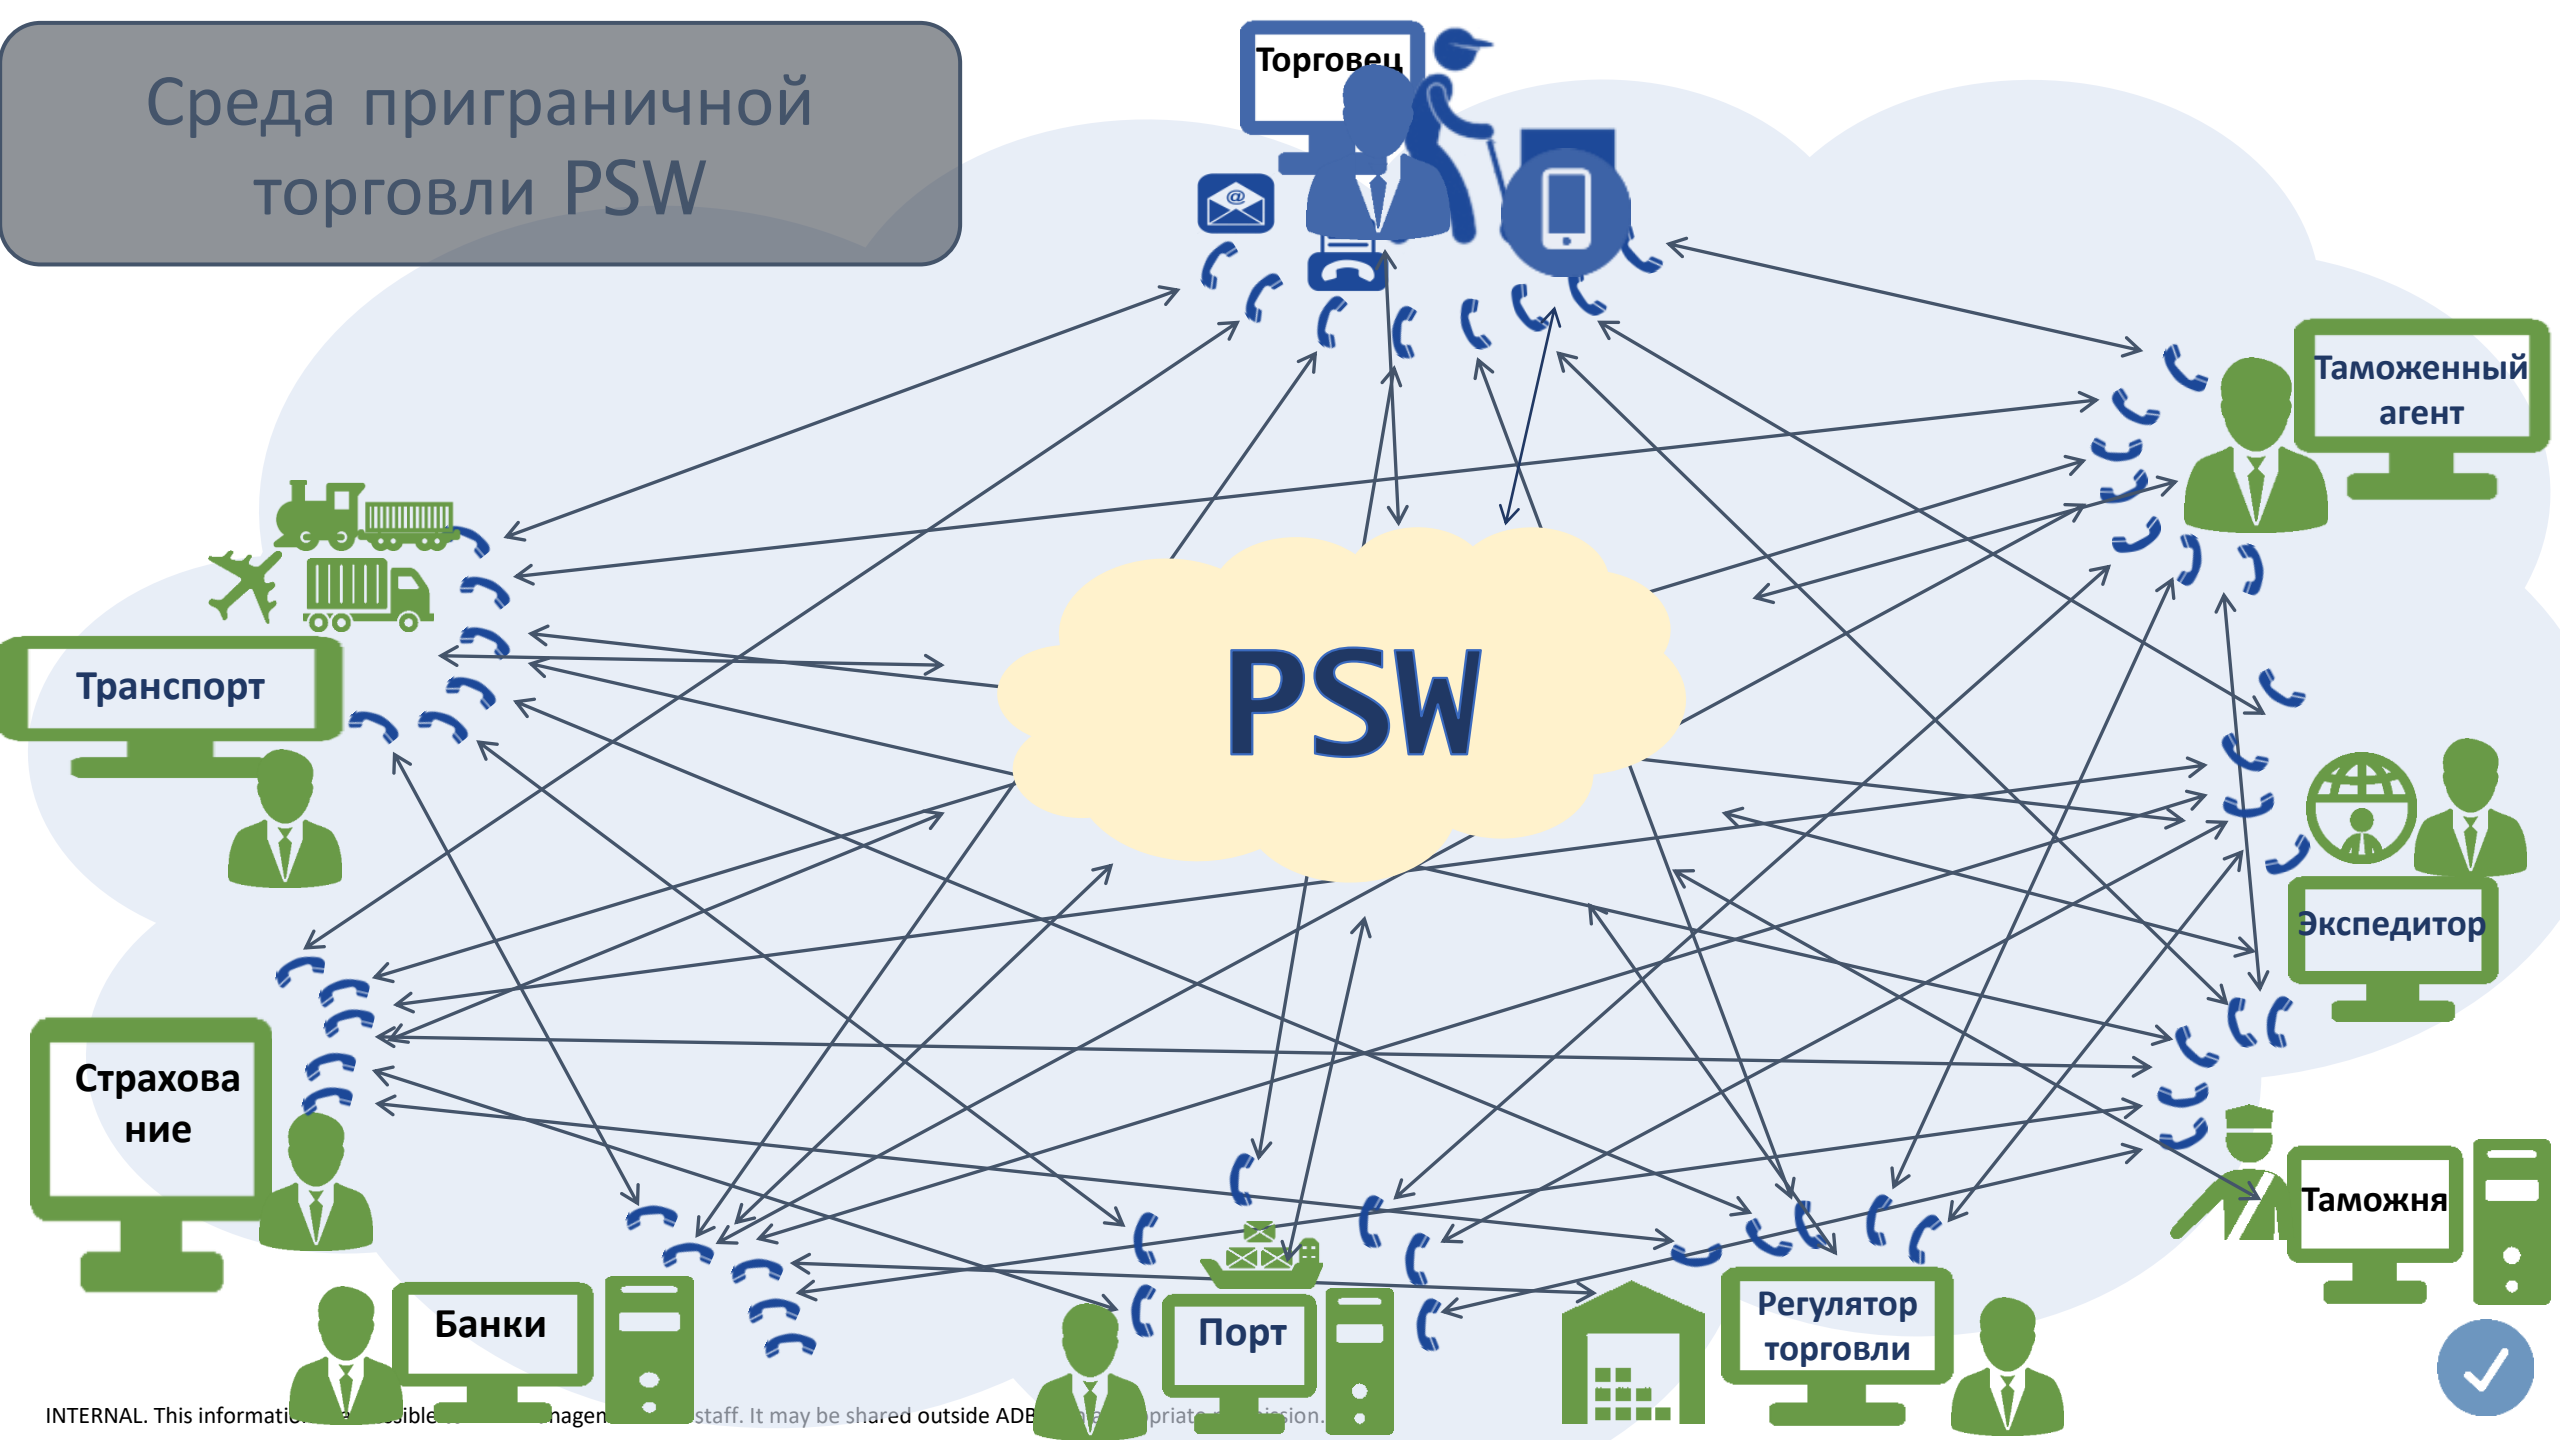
Среда приграничной торговли PSW

Торговец

Таможенный агент

Транспорт

PSW

Экспедитор

Страхование

Таможня

Банки

Порт

Регулятор торговли

INTERNAL. This informati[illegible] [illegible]sible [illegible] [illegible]nagen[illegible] staff. It may be shared outside ADB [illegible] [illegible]priat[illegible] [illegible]ission.